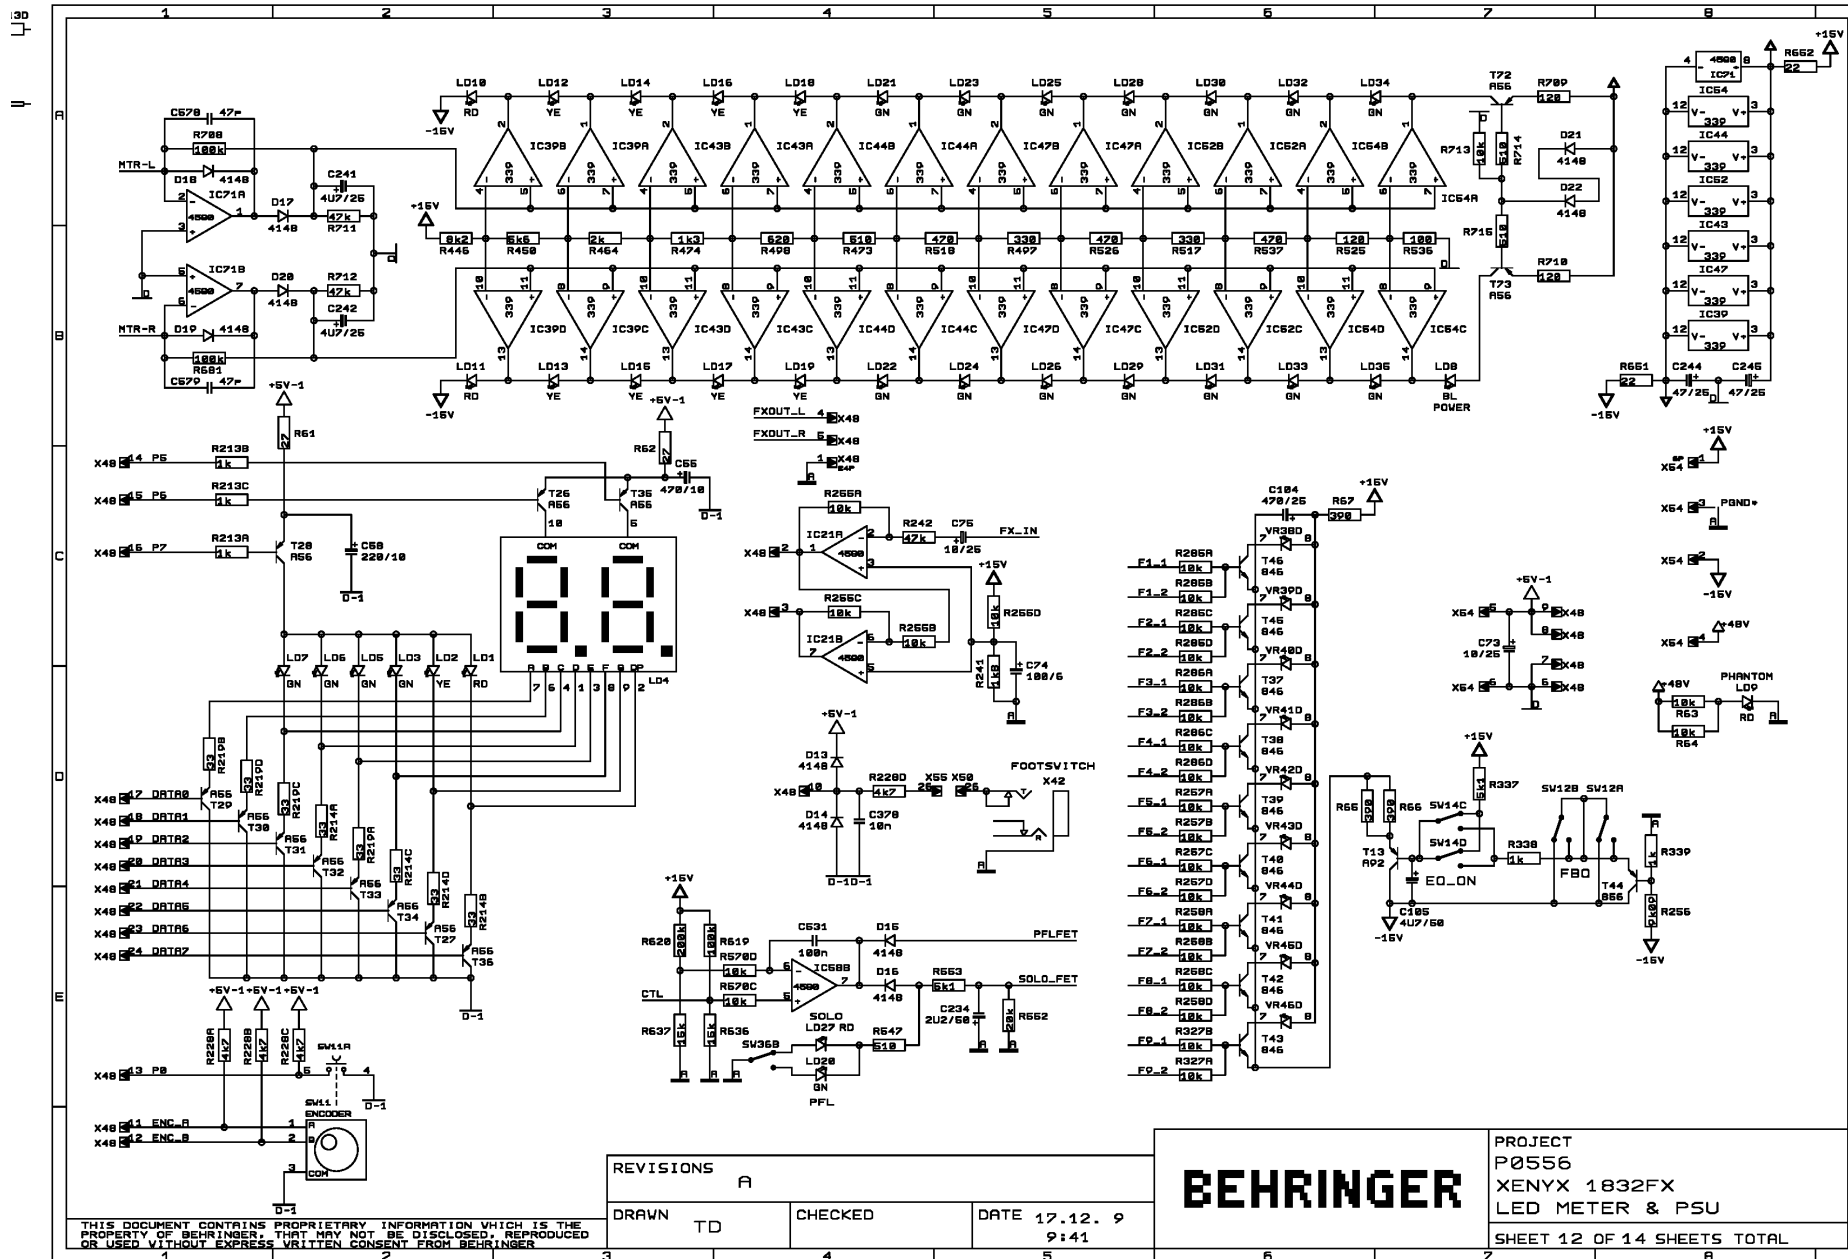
1 2 3 4 5 6 7 8

A
B
C
D
E

LD10 RD LD12 YE LD14 YE LD16 YE LD18 YE LD21 GN LD23 GN LD25 GN LD28 GN LD30 GN LD32 GN LD34 GN
-15V
IC39B IC39A IC43B IC43A IC44B IC44A IC47B IC47A IC52B IC52A IC54B IC54A
339
+15V
R446 8k2 R450 5k6 R464 2k R474 1k3 R498 620 R473 510 R518 470 R497 330 R526 470 R517 330 R537 470 R525 120 R535 100
IC39D IC39C IC43D IC43C IC44D IC44C IC47D IC47C IC52D IC52C IC54D IC54C
LD11 RD LD13 YE LD15 YE LD17 YE LD19 YE LD22 GN LD24 GN LD26 GN LD29 GN LD31 GN LD33 GN LD35 GN LD8 BL POWER
-15V

C578 47p
R708 100k
MTR-L
D18 4148
IC71A 4580
D17 4148
C241 4U7/25
R711 47k
IC71B 4580
D20 4148
R712 47k
C242 4U7/25
MTR-R
D19 4148
R681 100k
C579 47p

T72 A56
R709 120
R713 10k
R714 510
D21 4148
D22 4148
R716 510
R710 120
T73 A56

4580 IC71
R662 22
+15V
IC54 IC44 IC52 IC43 IC47 IC39
V- 339 V+
R661 22
C244 47/25
C246 47/25
-15V

+5V-1
R61 27
X48 14 P5 R213B 1k
X48 15 P6 R213C 1k
X48 16 P7 R213A 1k
T28 A56
C68 220/10
D-1
R62 27
+5V-1
C66 470/10
T26 A56
T36 A56
D-1
COM COM
A B C D E F G DP
LD4
LD7 GN LD6 GN LD5 GN LD3 GN LD2 YE LD1 RD
7 6 4 1 3 8 9 2
R219B 33 R219D 33 R219C 33 R214A 33 R219A 33 R214C 33 R214D 33 R214B 33
X48 17 DATA0 A56 T29
X48 18 DATA1 A56 T30
X48 19 DATA2 A56 T31
X48 20 DATA3 A56 T32
X48 21 DATA4 A56 T33
X48 22 DATA5 A56 T34
X48 23 DATA6 A56 T27
X48 24 DATA7 A56 T35
D-1
+5V-1 +5V-1 +5V-1
R220A 4k7 R220B 4k7 R220C 4k7
X48 13 P8
SW11A
D-1
SW11 ENCODER
X48 11 ENC_A
X48 12 ENC_B
COM
D-1

FXOUT_L 4 X48
FXOUT_R 5 X48
1 X48
R266A 10k
X48 2 IC21A 4580
R242 47k
C75 10/25
FX_IN
+15V
X48 3 R266C 10k
IC21B 4580
R266B 10k
R256D 10k
R241 1k8
C74 100/6
+5V-1
D13 4148
X48 10
D14 4148
R228D 4k7
C378 10n
X55 26 X50 26
FOOTSWITCH X42
D-1D-1

+15V
R620 200k
R619 100k
C631 100n
D16 4148
PFLFET
R570D 10k
IC58B 4580
D15 4148
R663 5k1
SOLO_FET
CTL
R570C 10k
C234 2U2/50
R652 20k
R637 15k
R536 15k
SOLO LD27 RD
R647 510
SW36B
LD20 GN
PFL

C104 470/25
R67 390
+15V
F1_1 R286A 10k
F1_2 R286B 10k
VR38D T46 846
F2_1 R286C 10k
F2_2 R286D 10k
VR39D T45 846
F3_1 R286A 10k
F3_2 R286B 10k
VR40D T37 846
F4_1 R286C 10k
F4_2 R286D 10k
VR41D T38 846
F5_1 R257A 10k
F5_2 R257B 10k
VR42D T39 846
F6_1 R257C 10k
F6_2 R257D 10k
VR43D T40 846
F7_1 R258A 10k
F7_2 R258B 10k
VR44D T41 846
F8_1 R258C 10k
F8_2 R258D 10k
VR45D T42 846
F9_1 R327B 10k
F9_2 R327A 10k
VR46D T43 846

X54 +15V
X54 3 PGND*
X54 2 -15V
X54 4 +48V
+5V-1
X54 9 X48
8 X48
C73 10/25
X54 7 X48
6 X48
+48V R63 10k
R64 10k
PHANTOM LD9 RD
+15V
R337 5k1
R65 390
R66 390
SW14C
SW14D
SW12B SW12A
T13 A92
R338 1k
F80
R339 1k
EQ_ON
C105 4U7/50
-15V
T44 856
R255 2k00
-15V

THIS DOCUMENT CONTAINS PROPRIETARY INFORMATION WHICH IS THE PROPERTY OF BEHRINGER, THAT MAY NOT BE DISCLOSED, REPRODUCED OR USED WITHOUT EXPRESS WRITTEN CONSENT FROM BEHRINGER

REVISIONS A
DRAWN TD
CHECKED
DATE 17.12. 9 9:41
BEHRINGER
PROJECT
P0556
XENYX 1832FX
LED METER & PSU
SHEET 12 OF 14 SHEETS TOTAL